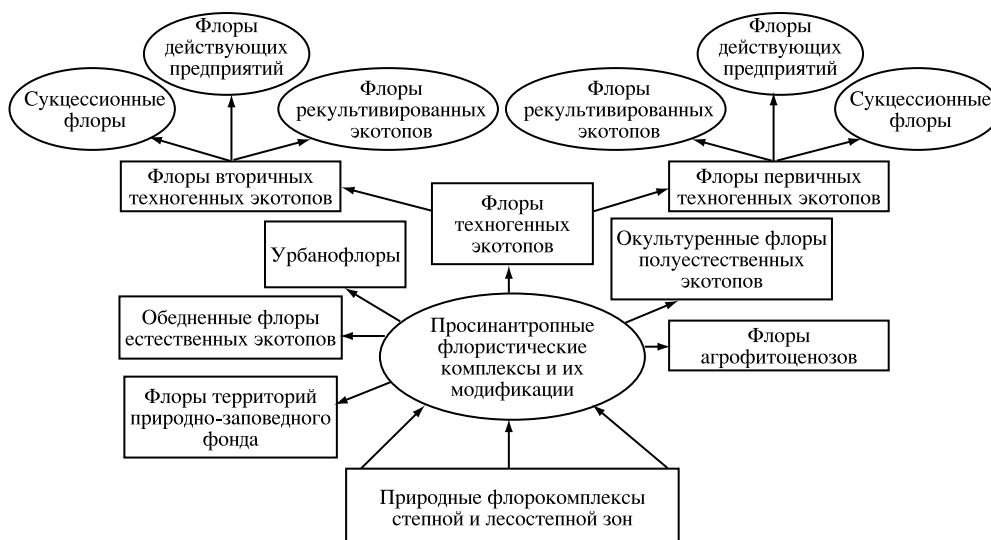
Флоры действующих предприятий

Сукцессионные флоры

Флоры рекультивированных экотопов

Флоры действующих предприятий

Флоры рекультивированных экотопов

Сукцессионные флоры

Флоры вторичных техногенных экотопов

Флоры техногенных экотопов

Флоры первичных техногенных экотопов

Урбанофлоры

Окультуренные флоры полуестественных экотопов

Обедненные флоры естественных экотопов

Просинантропные флористические комплексы и их модификации

Флоры агрофитоценозов

Флоры территорий природно-заповедного фонда

Природные флорокомплексы степной и лесостепной зон